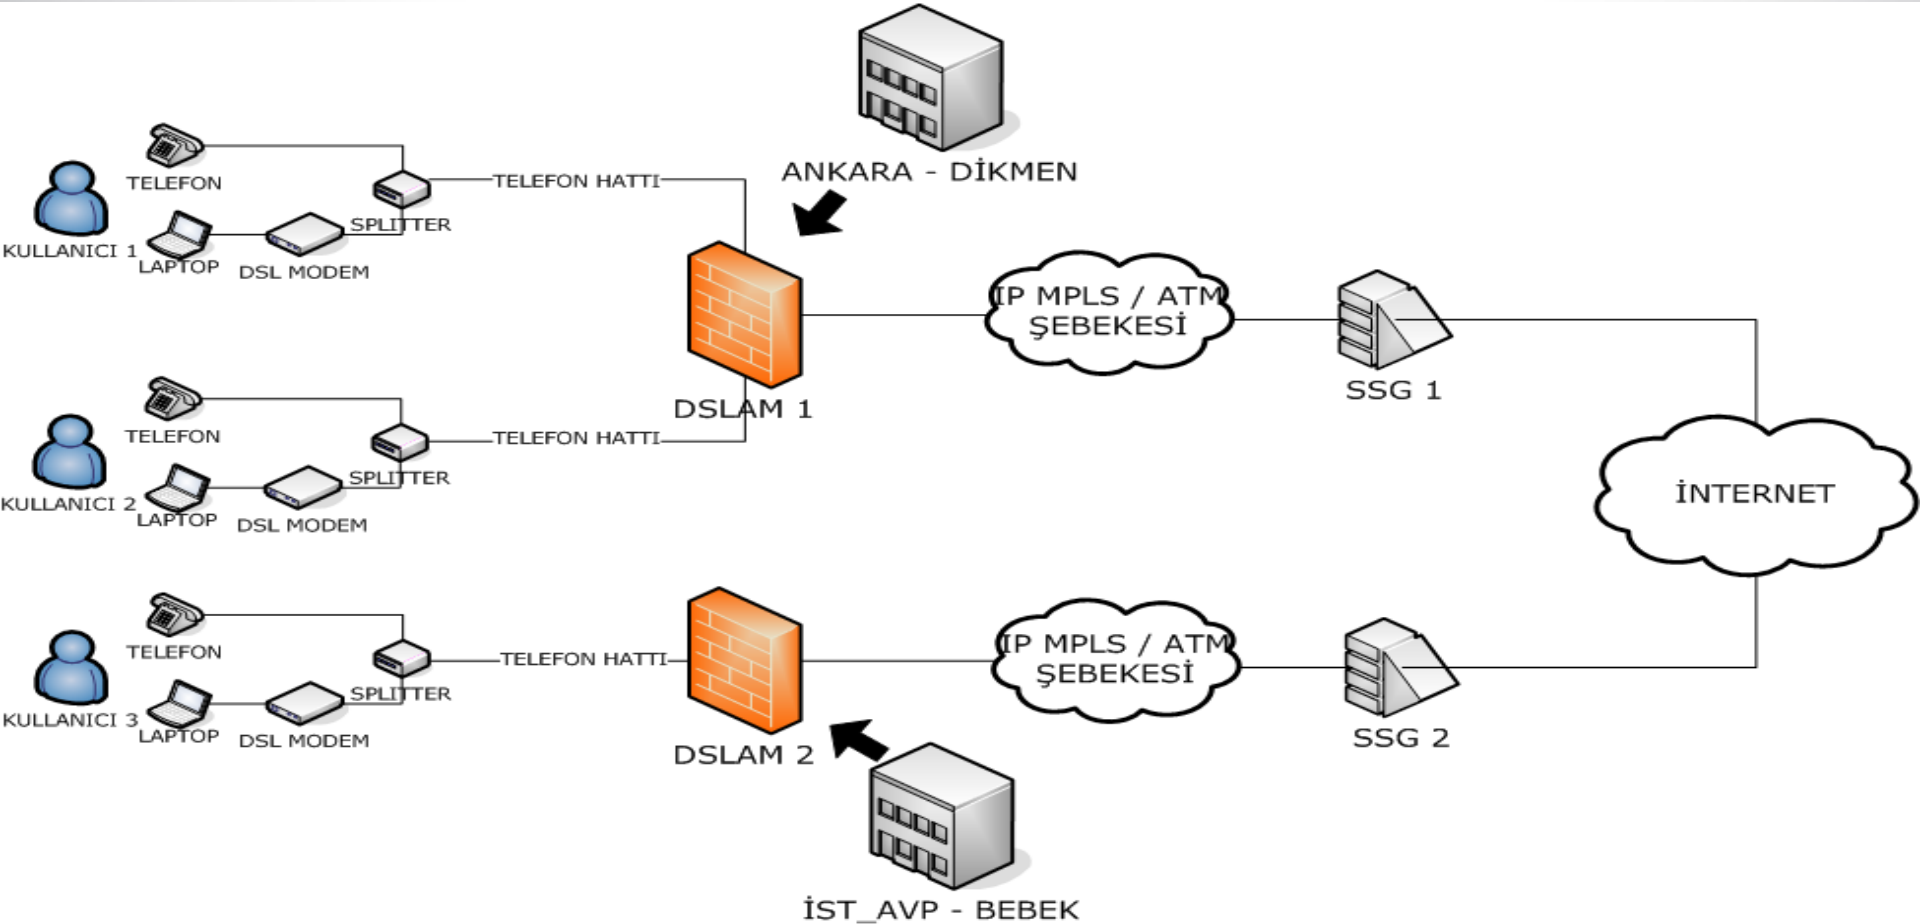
ANKARA - DİKMEN

TELEFON
KULLANICI 1
LAPTOP
DSL MODEM
SPLITTER
TELEFON HATTI

DSLAM 1

IP MPLS / ATM ŞEBEKESİ

SSG 1

TELEFON
KULLANICI 2
LAPTOP
DSL MODEM
SPLITTER
TELEFON HATTI

İNTERNET

TELEFON
KULLANICI 3
LAPTOP
DSL MODEM
SPLITTER
TELEFON HATTI

DSLAM 2

IP MPLS / ATM ŞEBEKESİ

SSG 2

İST_AVP - BEBEK